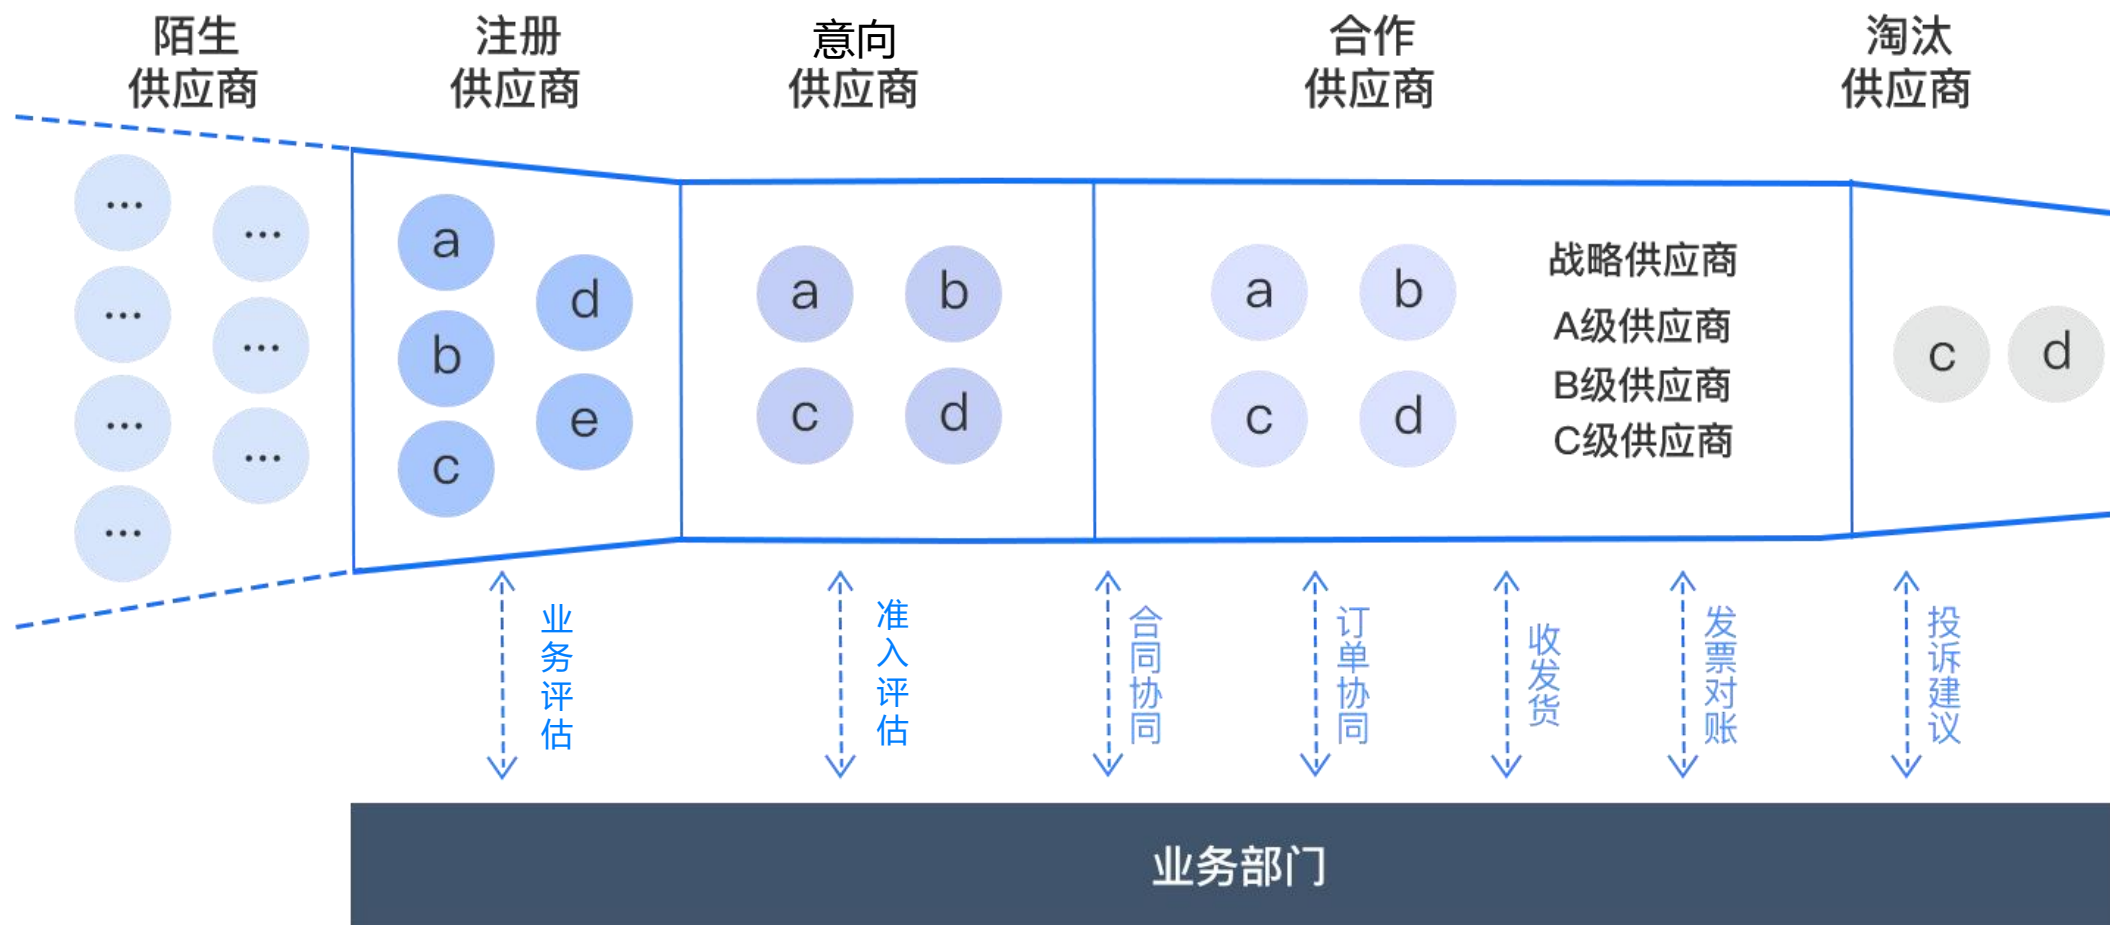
陌生供应商

注册供应商

意向供应商

合作供应商

淘汰供应商

...
...
...
...
...
...
...

a
b
c
d
e

a
b
c
d

a
b
c
d

战略供应商
A级供应商
B级供应商
C级供应商

c
d

业务评估

准入评估

合同协同

订单协同

收发货

发票对账

投诉建议

业务部门